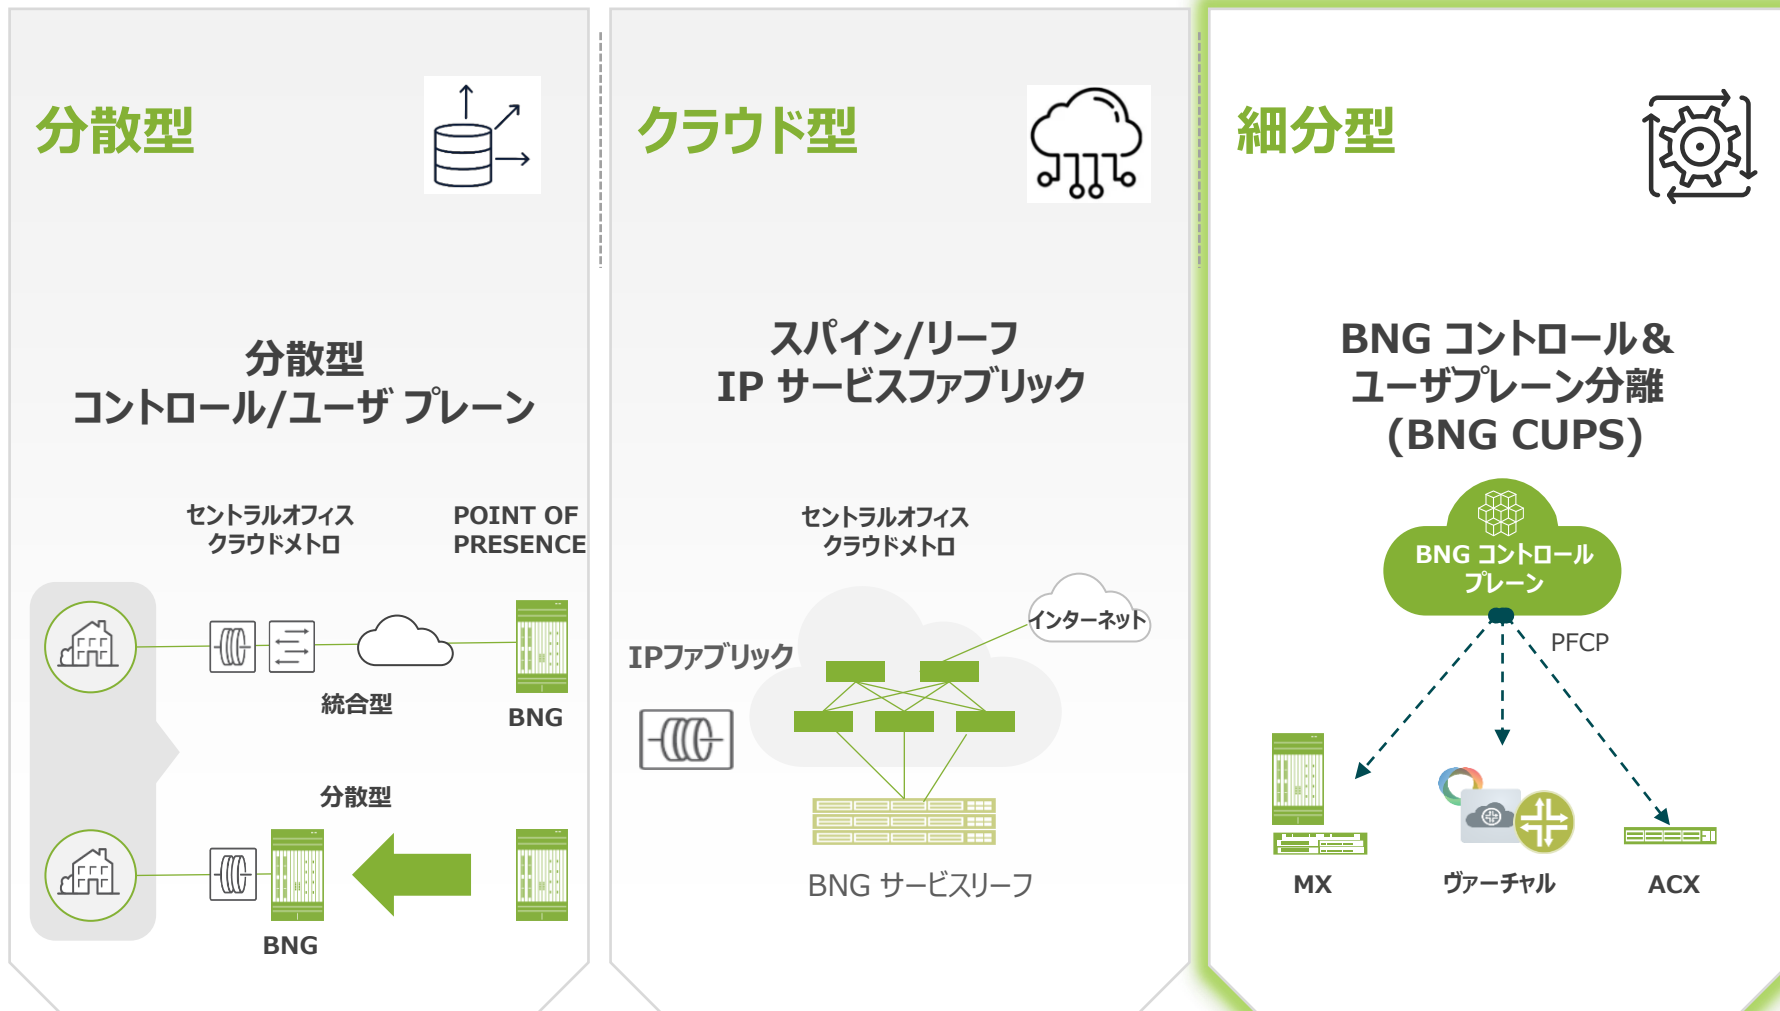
分散型

分散型
コントロール/ユーザ プレーン

セントラルオフィス
クラウドメトロ

POINT OF
PRESENCE

統合型

BNG

分散型

BNG

クラウド型

スパイン/リーフ
IP サービスファブリック

セントラルオフィス
クラウドメトロ

インターネット

IPファブリック

BNG サービスリーフ

細分型

BNG コントロール&
ユーザプレーン分離
(BNG CUPS)

BNG コントロール
プレーン

PFCP

MX

ヴァーチャル

ACX